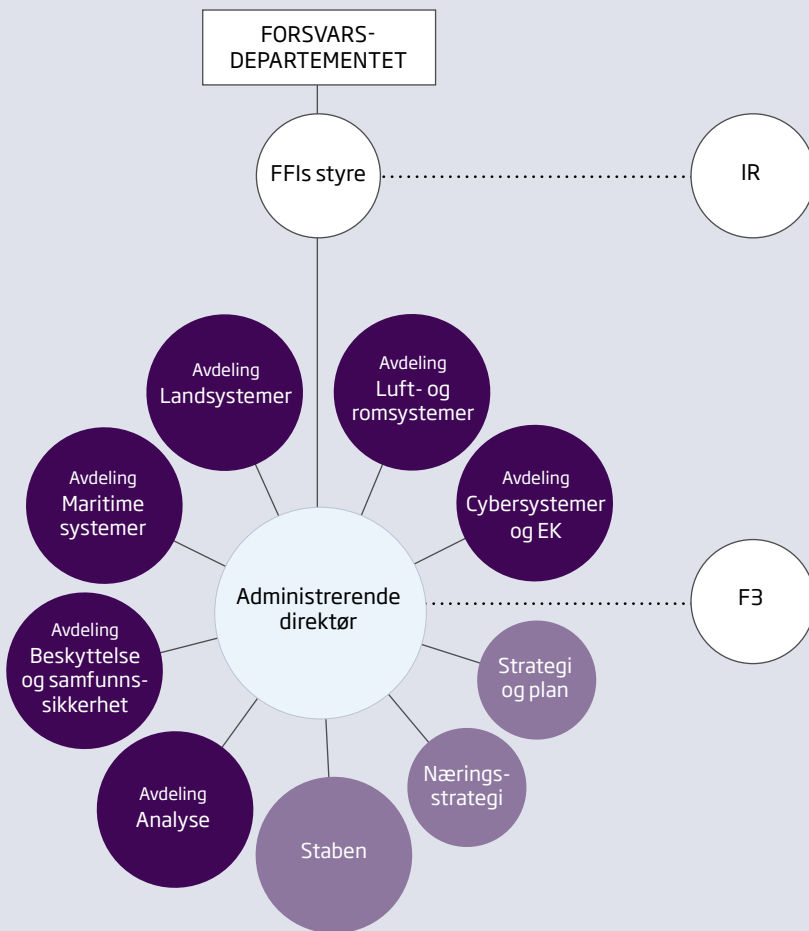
FORSVARSDEPARTEMENTET

FFIs styre

IR

Avdeling Landsystemer

Avdeling Luft- og romsystemer

Avdeling Maritime systemer

Avdeling Cybersystemer og EK

Administrerende direktør

F3

Avdeling Beskyttelse og samfunnssikkerhet

Strategi og plan

Næringsstrategi

Avdeling Analyse

Staben